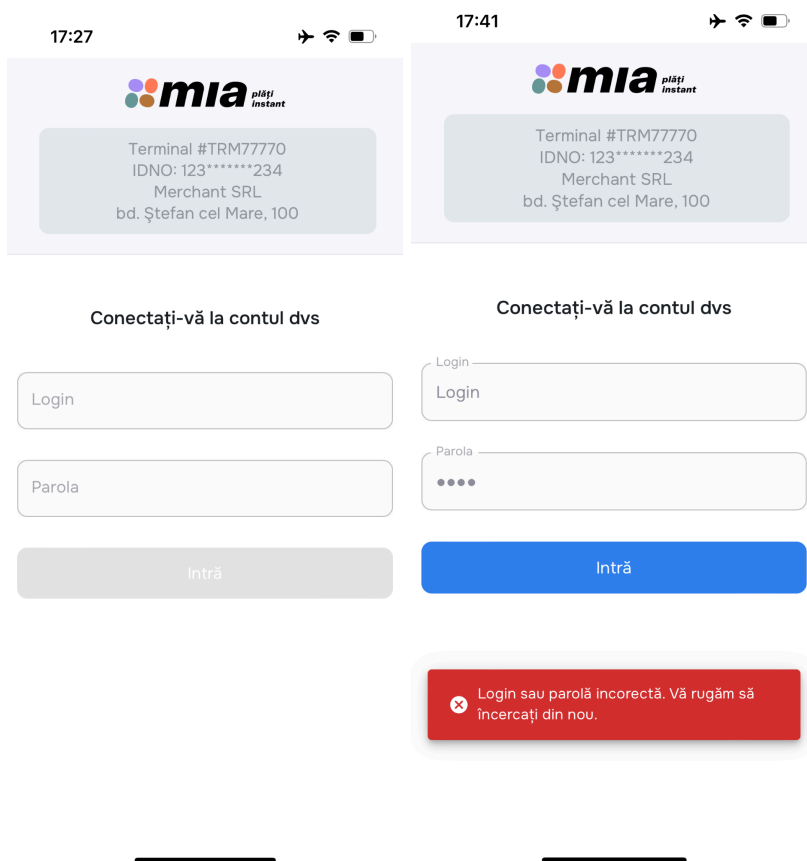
17:27

mia plăți instant

Terminal #TRM77770
IDNO: 123*******234
Merchant SRL
bd. Ştefan cel Mare, 100

Conectați-vă la contul dvs

Login

Parola

Intră

17:41

mia plăți instant

Terminal #TRM77770
IDNO: 123*******234
Merchant SRL
bd. Ştefan cel Mare, 100

Conectați-vă la contul dvs

Login
Login

Parola
••••

Intră

Login sau parolă incorectă. Vă rugăm să încercați din nou.